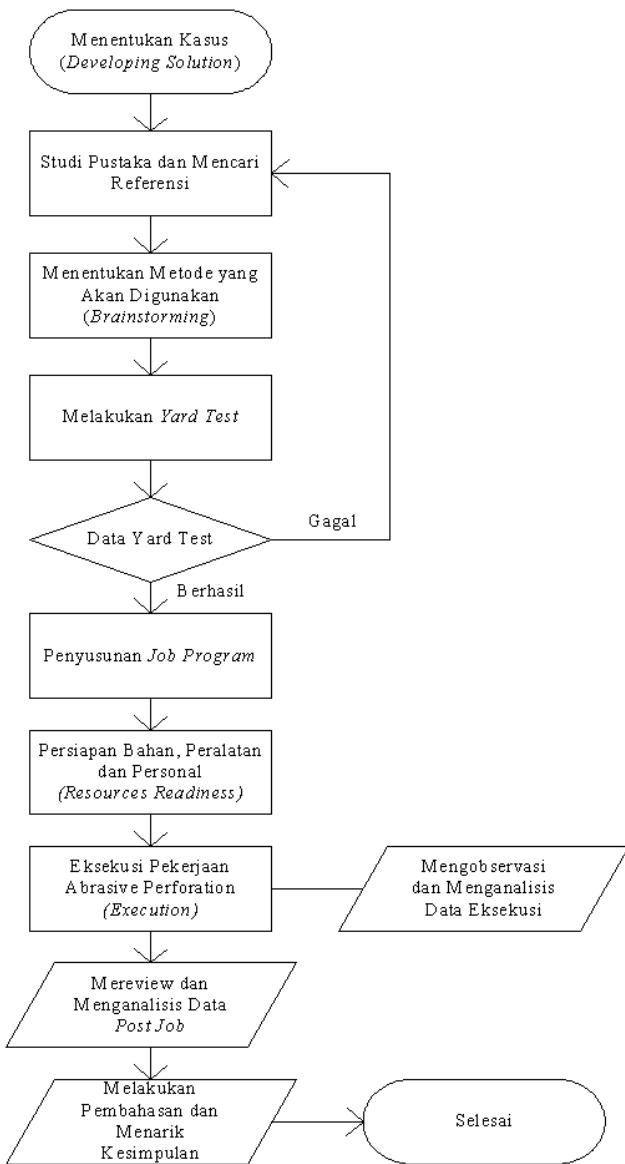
Menentukan Kasus
(Developing Solution)

Studi Pustaka dan Mencari Referensi

Menentukan Metode yang Akan Digunakan
(Brainstorming)

Melakukan Yard Test

Data Yard Test

Gagal

Berhasil

Penyusunan Job Program

Persiapan Bahan, Peralatan dan Personal
(Resources Readiness)

Eksekusi Pekerjaan Abrasive Perforation
(Execution)

Mengobservasi dan Menganalisis Data Eksekusi

Mereview dan Menganalisis Data
Post Job

Melakukan Pembahasan dan Menarik Kesimpulan

Selesai